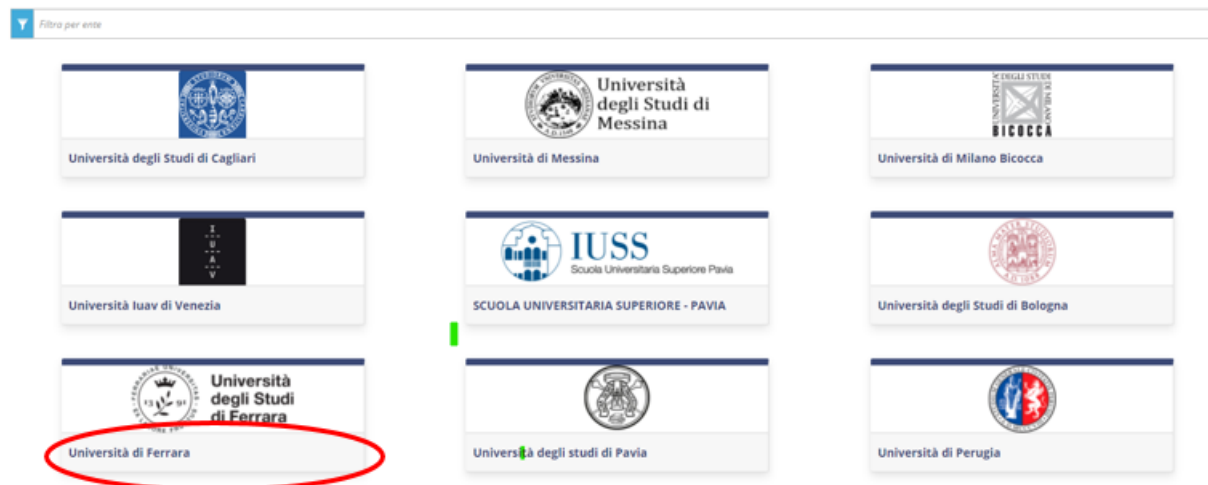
Filtra per ente

Università degli Studi di Messina

Università degli Studi di Cagliari

Università di Messina

DEGLI STUDI
UNIVERSITÀ
DI MILANO
BICOCCA

Università di Milano Bicocca

I
U
A
V

Università Iuav di Venezia

IUSS
Scuola Universitaria Superiore Pavia

SCUOLA UNIVERSITARIA SUPERIORE - PAVIA

Università degli Studi di Bologna

Università degli Studi di Ferrara

Università di Ferrara

Università degli studi di Pavia

Università di Perugia